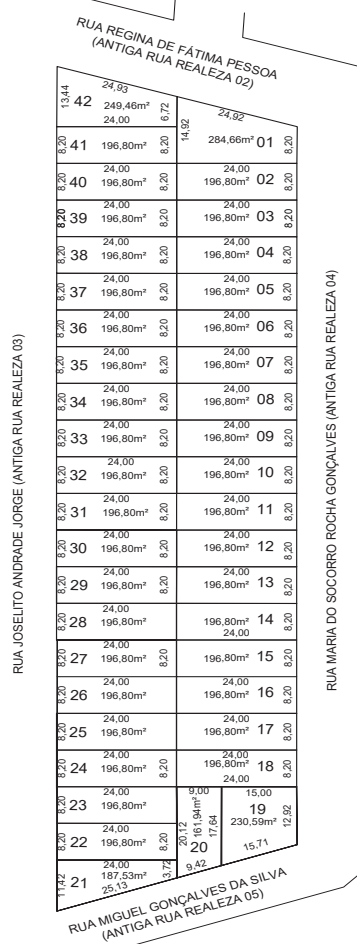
RUA REGINA DE FÁTIMA PESSOA
(ANTIGA RUA REALEZA 02)

RUA JOSELITO ANDRADE JORGE (ANTIGA RUA REALEZA 03)

RUA MARIA DO SOCORRO ROCHA GONÇALVES (ANTIGA RUA REALEZA 04)

24,93
13,44 42 249,46m² 6,72
24,00

24,92
14,92 284,66m² 01 8,20

8,20 41 196,80m² 8,20

24,00
8,20 40 196,80m² 8,20
24,00
196,80m² 02 8,20

24,00
8,20 39 196,80m² 8,20
24,00
196,80m² 03 8,20

24,00
8,20 38 196,80m² 8,20
24,00
196,80m² 04 8,20

24,00
8,20 37 196,80m² 8,20
24,00
196,80m² 05 8,20

24,00
8,20 36 196,80m² 8,20
24,00
196,80m² 06 8,20

24,00
8,20 35 196,80m² 8,20
24,00
196,80m² 07 8,20

24,00
8,20 34 196,80m² 8,20
24,00
196,80m² 08 8,20

24,00
8,20 33 196,80m² 8,20
24,00
196,80m² 09 8,20

24,00
8,20 32 196,80m² 8,20
24,00
196,80m² 10 8,20

24,00
8,20 31 196,80m² 8,20
24,00
196,80m² 11 8,20

24,00
8,20 30 196,80m² 8,20
24,00
196,80m² 12 8,20

24,00
8,20 29 196,80m² 8,20
24,00
196,80m² 13 8,20

24,00
8,20 28 196,80m²
196,80m² 14 8,20
24,00

24,00
8,20 27 196,80m² 8,20
196,80m² 15 8,20

24,00
8,20 26 196,80m²
24,00
196,80m² 16 8,20

24,00
8,20 25 196,80m²
24,00
196,80m² 17 8,20

24,00
8,20 24 196,80m² 8,20
24,00
196,80m² 18 8,20
24,00

24,00
8,20 23 196,80m²

9,00
20,12 161,94m² 17,64
20
9,42

15,00
19
230,59m² 12,92
15,71

24,00
8,20 22 196,80m² 8,20

24,00
11,42 21 187,53m² 3,72
25,13

RUA MIGUEL GONÇALVES DA SILVA
(ANTIGA RUA REALEZA 05)